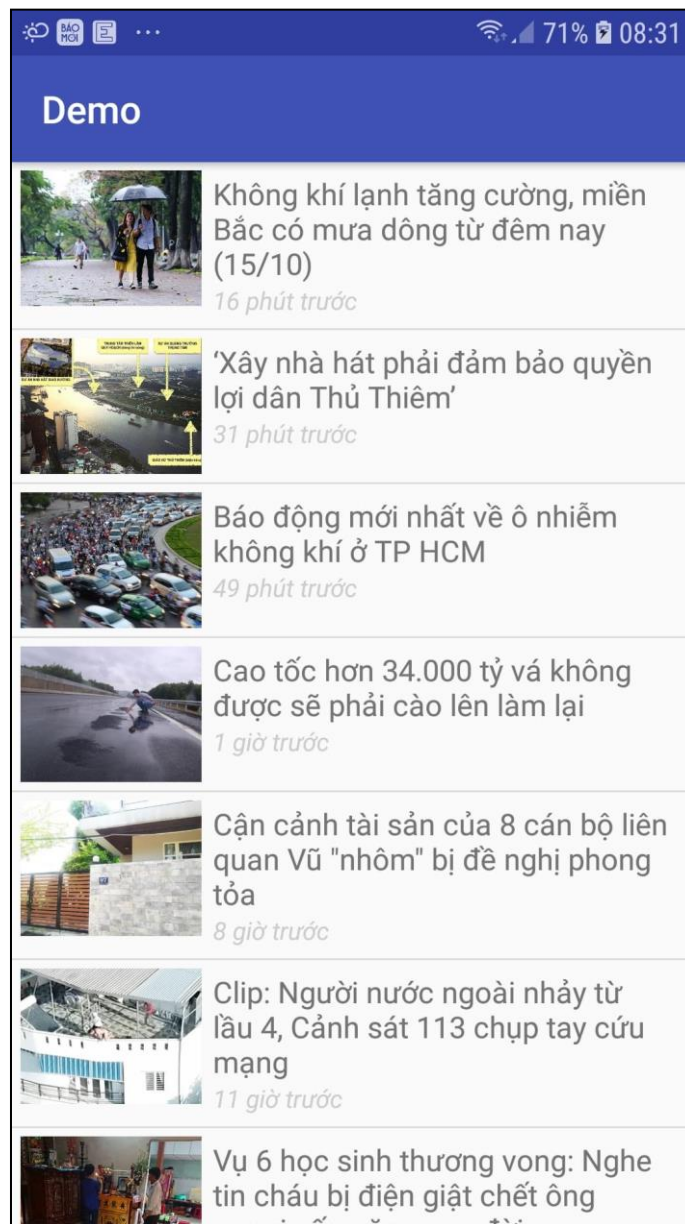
BÁO MỚI ... 71% 08:31

Demo

Không khí lạnh tăng cường, miền Bắc có mưa dông từ đêm nay (15/10)
16 phút trước

'Xây nhà hát phải đảm bảo quyền lợi dân Thủ Thiêm'
31 phút trước

Báo động mới nhất về ô nhiễm không khí ở TP HCM
49 phút trước

Cao tốc hơn 34.000 tỷ vá không được sẽ phải cào lên làm lại
1 giờ trước

Cận cảnh tài sản của 8 cán bộ liên quan Vũ "nhôm" bị đề nghị phong tỏa
8 giờ trước

Clip: Người nước ngoài nhảy từ lầu 4, Cảnh sát 113 chụp tay cứu mạng
11 giờ trước

Vụ 6 học sinh thương vong: Nghe tin cháu bị điện giật chết ông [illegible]